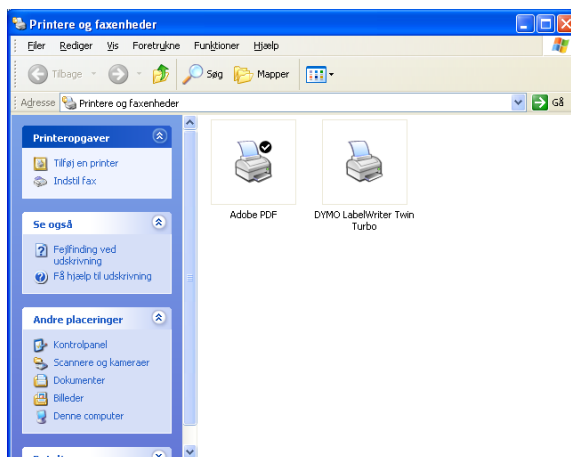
Printere og faxenheder

Filer Rediger Vis Foretrukne Funktioner Hjælp

Tilbage Søg Mapper

Adresse Printere og faxenheder Gå

Printeropgaver

Tilføj en printer
Indstil fax

Se også

Fejlfinding ved udskrivning
Få hjælp til udskrivning

Andre placeringer

Kontrolpanel
Scannere og kameraer
Dokumenter
Billeder
Denne computer

Adobe PDF

DYMO LabelWriter Twin Turbo